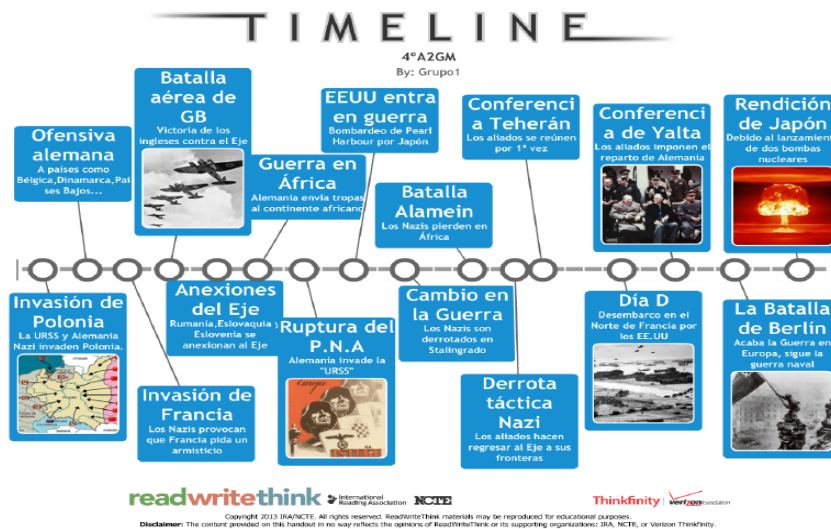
TIMELINE

4ºA2GM

By: Grupo1

Ofensiva alemana
A países como Bélgica,Dinamarca,Países Bajos...

Batalla aérea de GB
Victoria de los ingleses contra el Eje

Guerra en África
Alemania envía tropas al continente africano

EEUU entra en guerra
Bombardeo de Pearl Harbour por Japón

Batalla Alamein
Los Nazis pierden en África

Conferencia Teherán
Los aliados se reúnen por 1ª vez

Conferencia de Yalta
Los aliados imponen el reparto de Alemania

Rendición de Japón
Debido al lanzamiento de dos bombas nucleares

Invasión de Polonia
La URSS y Alemania Nazi invaden Polonia.

Invasión de Francia
Los Nazis provocan que Francia pida un armisticio

Anexiones del Eje
Rumania,Eslovaquia y Eslovenia se anexionan al Eje

Ruptura del P.N.A
Alemania invade la "URSS"

Cambio en la Guerra
Los Nazis son derrotados en Stalingrado

Derrota táctica Nazi
Los aliados hacen regresar al Eje a sus fronteras

Día D
Desembarco en el Norte de Francia por los EE.UU

La Batalla de Berlín
Acaba la Guerra en Europa, sigue la guerra naval

readwritethink International Reading Association NCTE Thinkfinity Verizon foundation

Copyright 2013 IRA/NCTE. All rights reserved. ReadWriteThink materials may be reproduced for educational purposes.
Disclaimer: The content provided on this handout in no way reflects the opinions of ReadWriteThink or its supporting organizations: IRA, NCTE, or Verizon Thinkfinity.